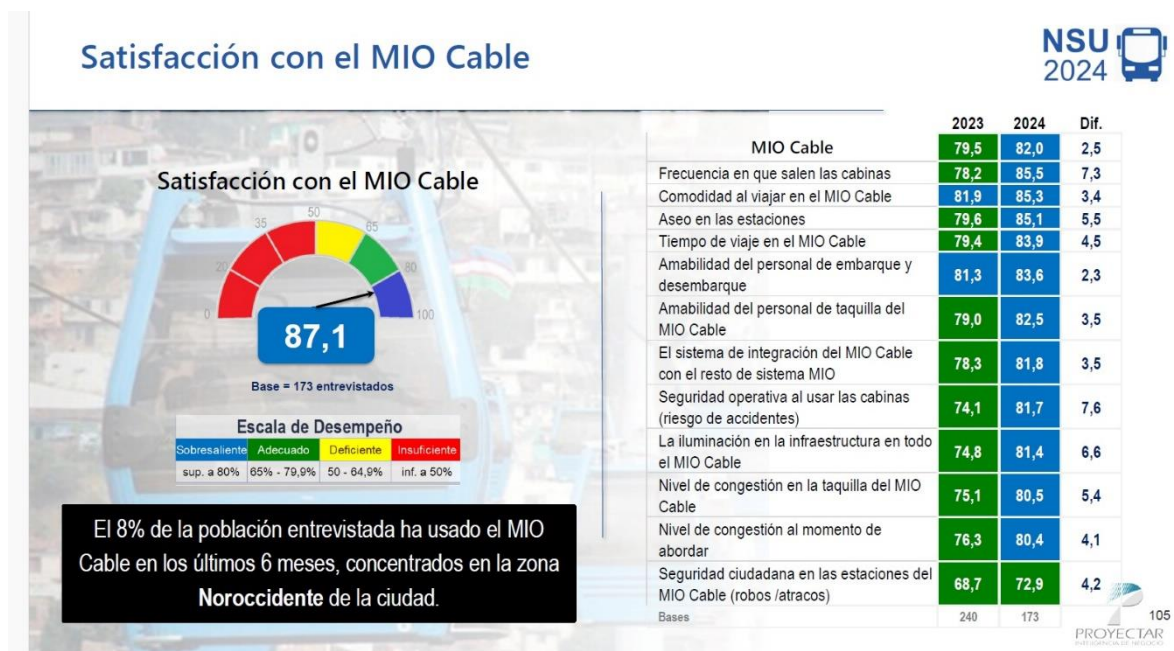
Satisfacción con el MIO Cable

NSU 2024

Satisfacción con el MIO Cable

0 20 35 50 65 80 100

87,1

Base = 173 entrevistados

Escala de Desempeño

| Sobresaliente | Adecuado | Deficiente | Insuficiente |
|---|---|---|---|
| sup. a 80% | 65% - 79,9% | 50 - 64,9% | inf. a 50% |

El 8% de la población entrevistada ha usado el MIO Cable en los últimos 6 meses, concentrados en la zona **Noroccidente** de la ciudad.

| | 2023 | 2024 | Dif. |
|---|---|---|---|
| MIO Cable | 79,5 | 82,0 | 2,5 |
| Frecuencia en que salen las cabinas | 78,2 | 85,5 | 7,3 |
| Comodidad al viajar en el MIO Cable | 81,9 | 85,3 | 3,4 |
| Aseo en las estaciones | 79,6 | 85,1 | 5,5 |
| Tiempo de viaje en el MIO Cable | 79,4 | 83,9 | 4,5 |
| Amabilidad del personal de embarque y desembarque | 81,3 | 83,6 | 2,3 |
| Amabilidad del personal de taquilla del MIO Cable | 79,0 | 82,5 | 3,5 |
| El sistema de integración del MIO Cable con el resto de sistema MIO | 78,3 | 81,8 | 3,5 |
| Seguridad operativa al usar las cabinas (riesgo de accidentes) | 74,1 | 81,7 | 7,6 |
| La iluminación en la infraestructura en todo el MIO Cable | 74,8 | 81,4 | 6,6 |
| Nivel de congestión en la taquilla del MIO Cable | 75,1 | 80,5 | 5,4 |
| Nivel de congestión al momento de abordar | 76,3 | 80,4 | 4,1 |
| Seguridad ciudadana en las estaciones del MIO Cable (robos /atracos) | 68,7 | 72,9 | 4,2 |
| Bases | 240 | 173 | |

105
PROYECTAR